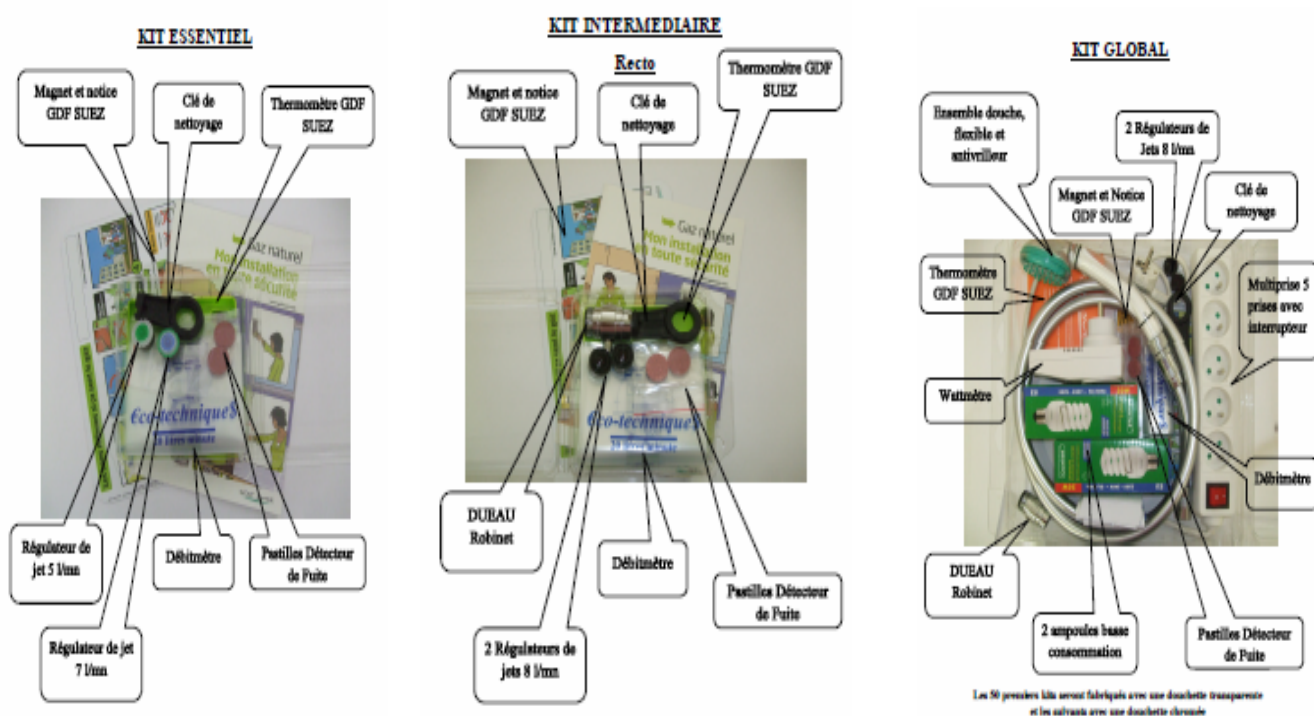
KIT ESSENTIEL

Magnet et notice GDF SUEZ

Clé de nettoyage

Thermomètre GDF SUEZ

Gaz naturel
Mon installation en toute sécurité

Éco-techniques

Régulateur de jet 5 l/mn

Débitmètre

Pastilles Détecteur de Fuite

Régulateur de jet 7 l/mn

KIT INTERMEDIAIRE

Recto

Magnet et notice GDF SUEZ

Clé de nettoyage

Thermomètre GDF SUEZ

Gaz naturel
Mon installation en toute sécurité

Éco-techniques

DUEAU Robinet

Débitmètre

Pastilles Détecteur de Fuite

2 Régulateurs de jets 8 l/mn

KIT GLOBAL

Ensemble douche, flexible et antivrilleur

2 Régulateurs de Jets 8 l/mn

Magnet et Notice GDF SUEZ

Clé de nettoyage

Thermomètre GDF SUEZ

Multiprise 5 prises avec interrupteur

Wattmètre

Débitmètre

DUEAU Robinet

2 ampoules basse consommation

Pastilles Détecteur de Fuite

Les 50 premiers kits seront fabriqués avec une douchette transparente et les suivants avec une douchette chromée